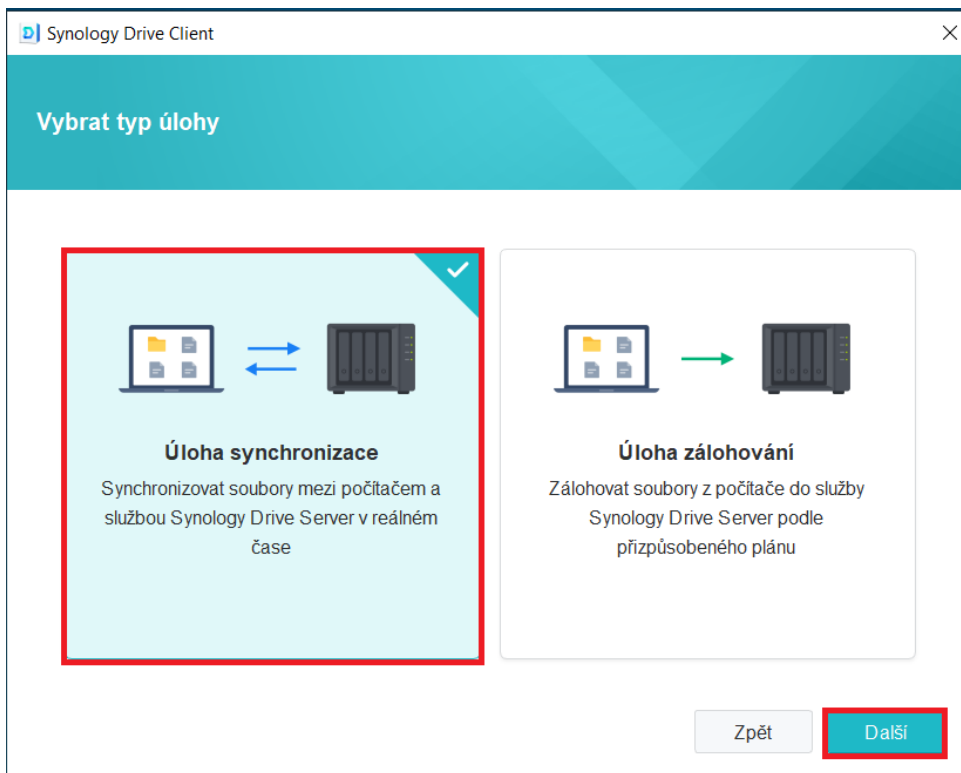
Synology Drive Client

Vybrat typ úlohy

Úloha synchronizace

Synchronizovat soubory mezi počítačem a službou Synology Drive Server v reálném čase

Úloha zálohování

Zálohovat soubory z počítače do služby Synology Drive Server podle přizpůsobeného plánu

Zpět

Další